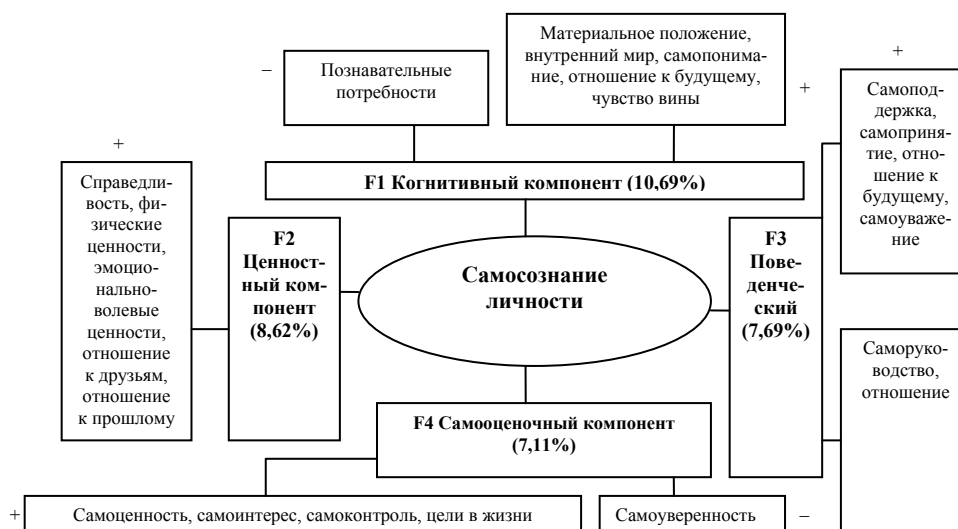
–

Познавательные потребности

Материальное положение, внутренний мир, самопонимание, отношение к будущему, чувство вины

+

+

Самоподдержка, самопринятие, отношение к будущему, самоуважение

+

Справедливость, физические ценности, эмоционально-волевые ценности, отношение к друзьям, отношение к прошлому

F1 Когнитивный компонент (10,69%)

F2 Ценностный компонент (8,62%)

Самосознание личности

F3 Поведенческий (7,69%)

Саморуководство, отношение

F4 Самооценочный компонент (7,11%)

+

Самоценность, самоинтерес, самоконтроль, цели в жизни

Самоуверенность

–